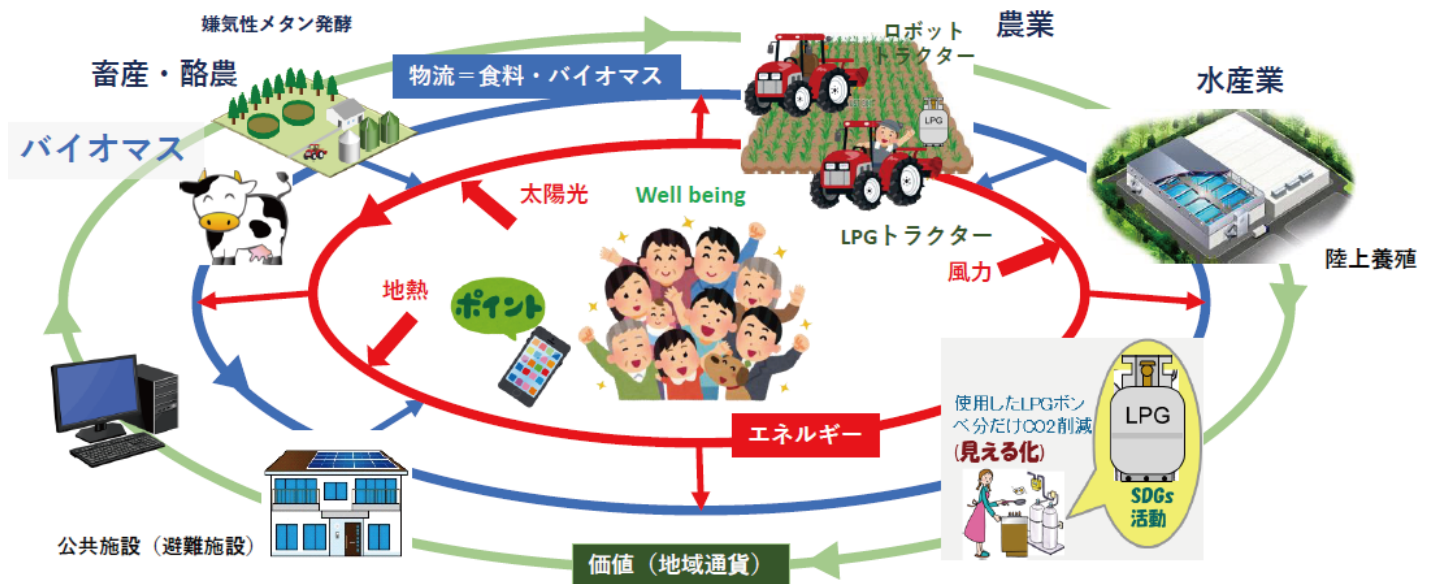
嫌気性メタン発酵

畜産・酪農

物流＝食料・バイオマス

ロボット
トラクター

農業

水産業

バイオマス

太陽光

Well being

LPG

LPGトラクター

陸上養殖

風力

地熱

ポイント

LPG

使用したLPGボンベ分だけCO2削減

(見える化)

エネルギー

SDGs
活動

公共施設（避難施設）

価値（地域通貨）